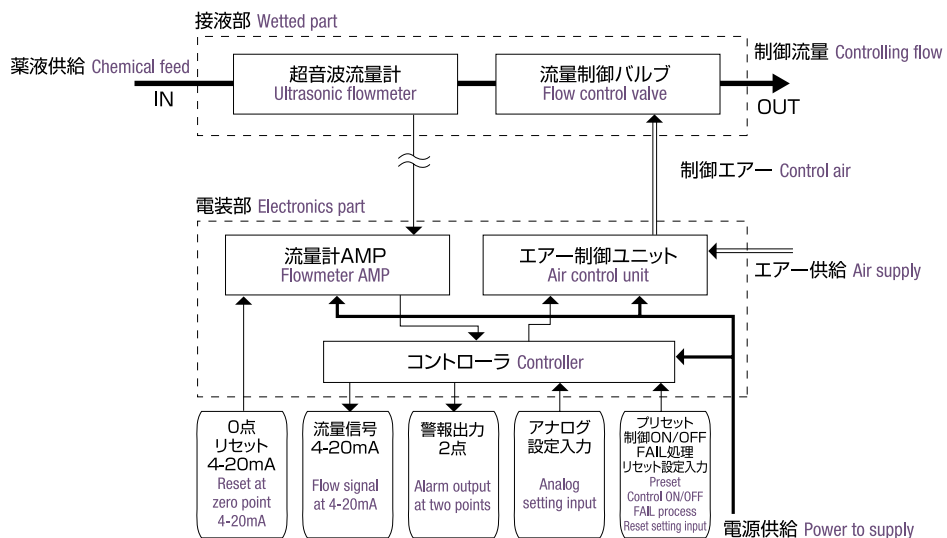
接液部 Wetted part

薬液供給 Chemical feed

IN

超音波流量計
Ultrasonic flowmeter

流量制御バルブ
Flow control valve

制御流量 Controlling flow

OUT

制御エアー Control air

電装部 Electronics part

流量計AMP
Flowmeter AMP

エアー制御ユニット
Air control unit

エアー供給 Air supply

コントローラ Controller

0点
リセット
4-20mA
Reset at
zero point
4-20mA

流量信号
4-20mA
Flow signal
at 4-20mA

警報出力
2点
Alarm output
at two points

アナログ
設定入力
Analog
setting input

プリセット
制御ON/OFF
FAIL処理
リセット設定入力
Preset
Control ON/OFF
FAIL process
Reset setting input

電源供給 Power to supply